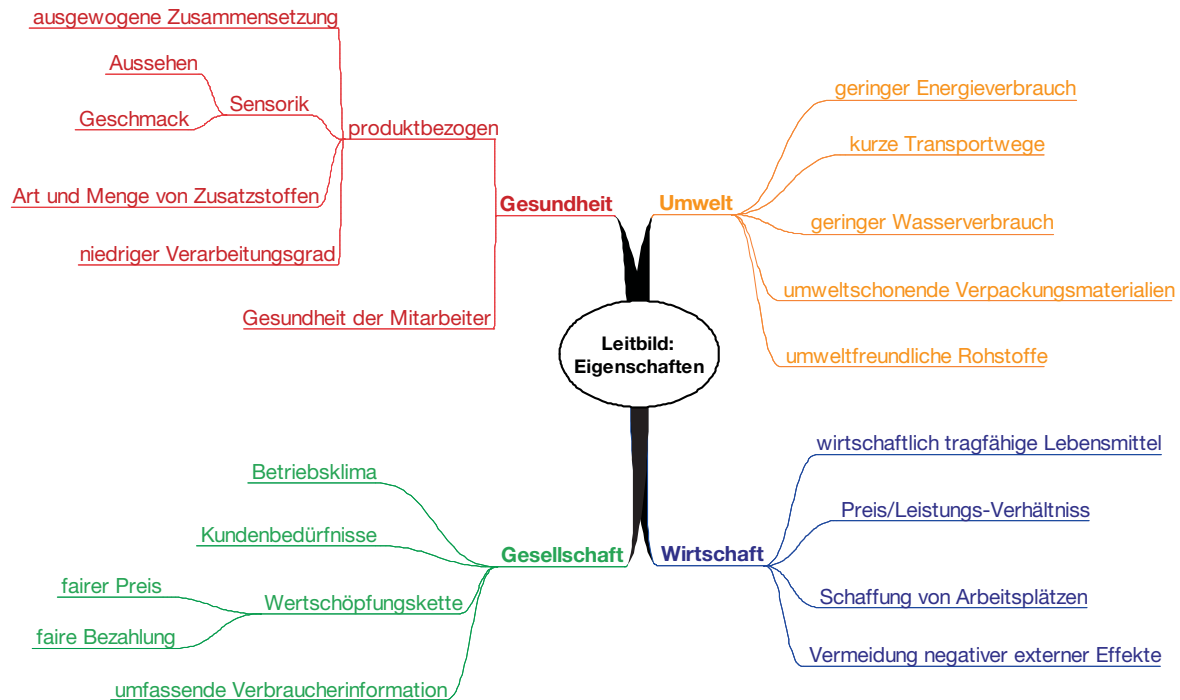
Leitbild: Eigenschaften

Gesundheit
produktbezogen
ausgewogene Zusammensetzung
Sensorik
Aussehen
Geschmack
Art und Menge von Zusatzstoffen
niedriger Verarbeitungsgrad
Gesundheit der Mitarbeiter

Umwelt
geringer Energieverbrauch
kurze Transportwege
geringer Wasserverbrauch
umweltschonende Verpackungsmaterialien
umweltfreundliche Rohstoffe

Gesellschaft
Betriebsklima
Kundenbedürfnisse
Wertschöpfungskette
fairer Preis
faire Bezahlung
umfassende Verbraucherinformation

Wirtschaft
wirtschaftlich tragfähige Lebensmittel
Preis/Leistungs-Verhältniss
Schaffung von Arbeitsplätzen
Vermeidung negativer externer Effekte